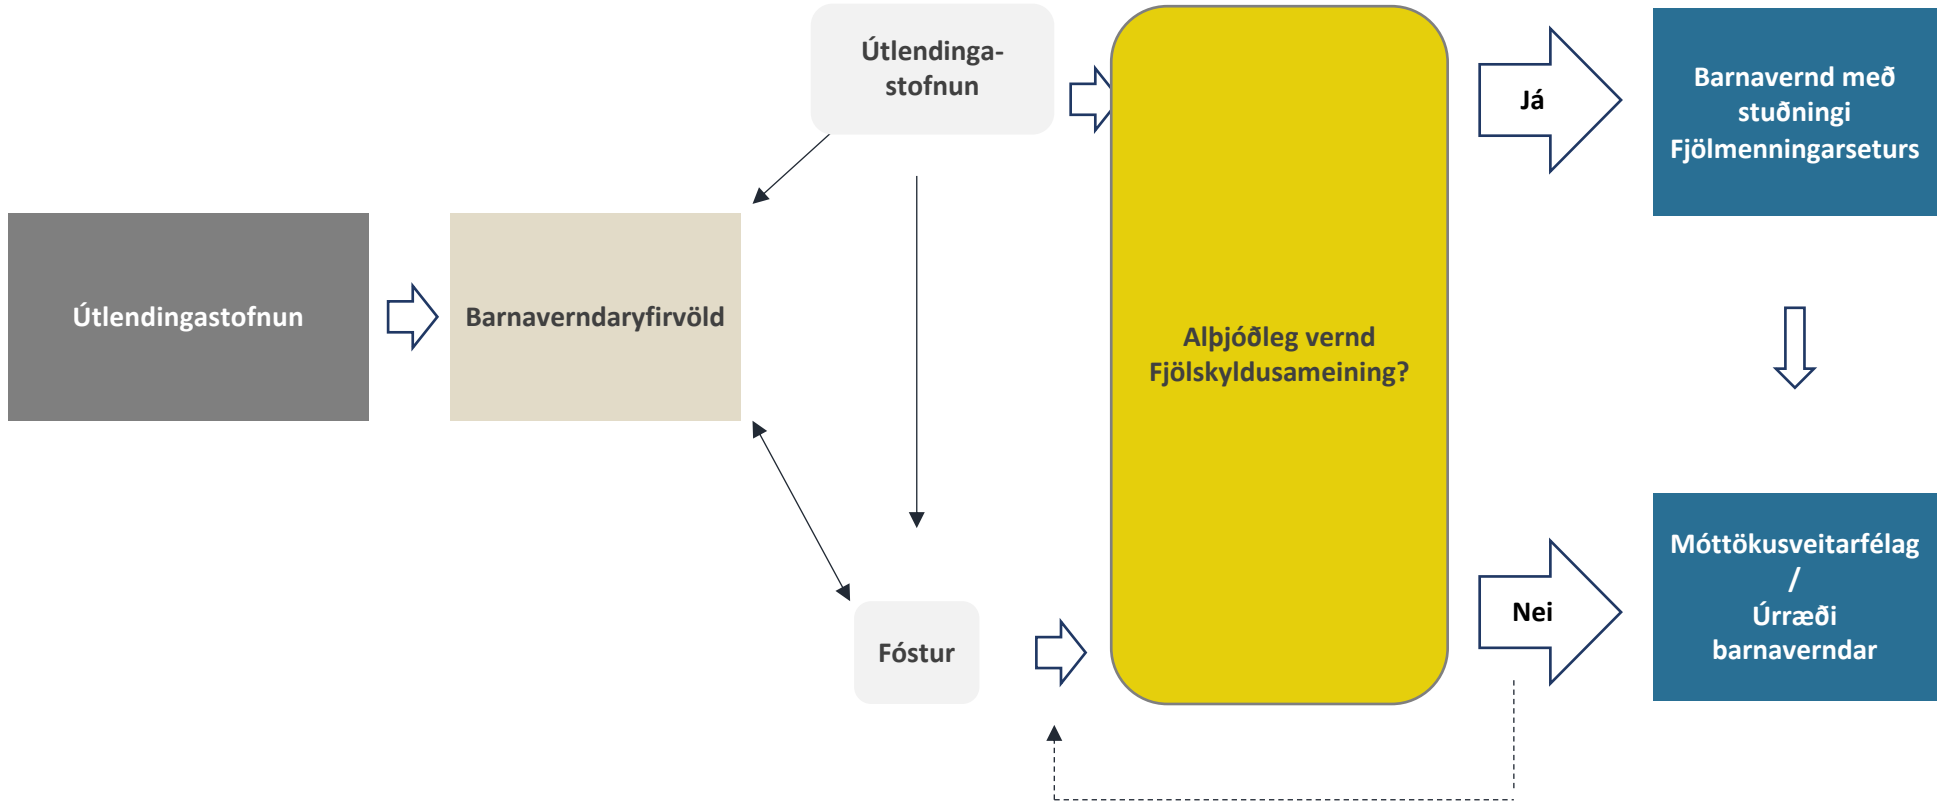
Útlendingastofnun

Barnaverndaryfirvöld

Útlendingastofnun

Fóstur

Alþjóðleg vernd
Fjölskyldusameining?

Já

Nei

Barnavernd með stuðningi Fjölmenningarseturs

Móttökusveitarfélag
/
Úrræði barnaverndar